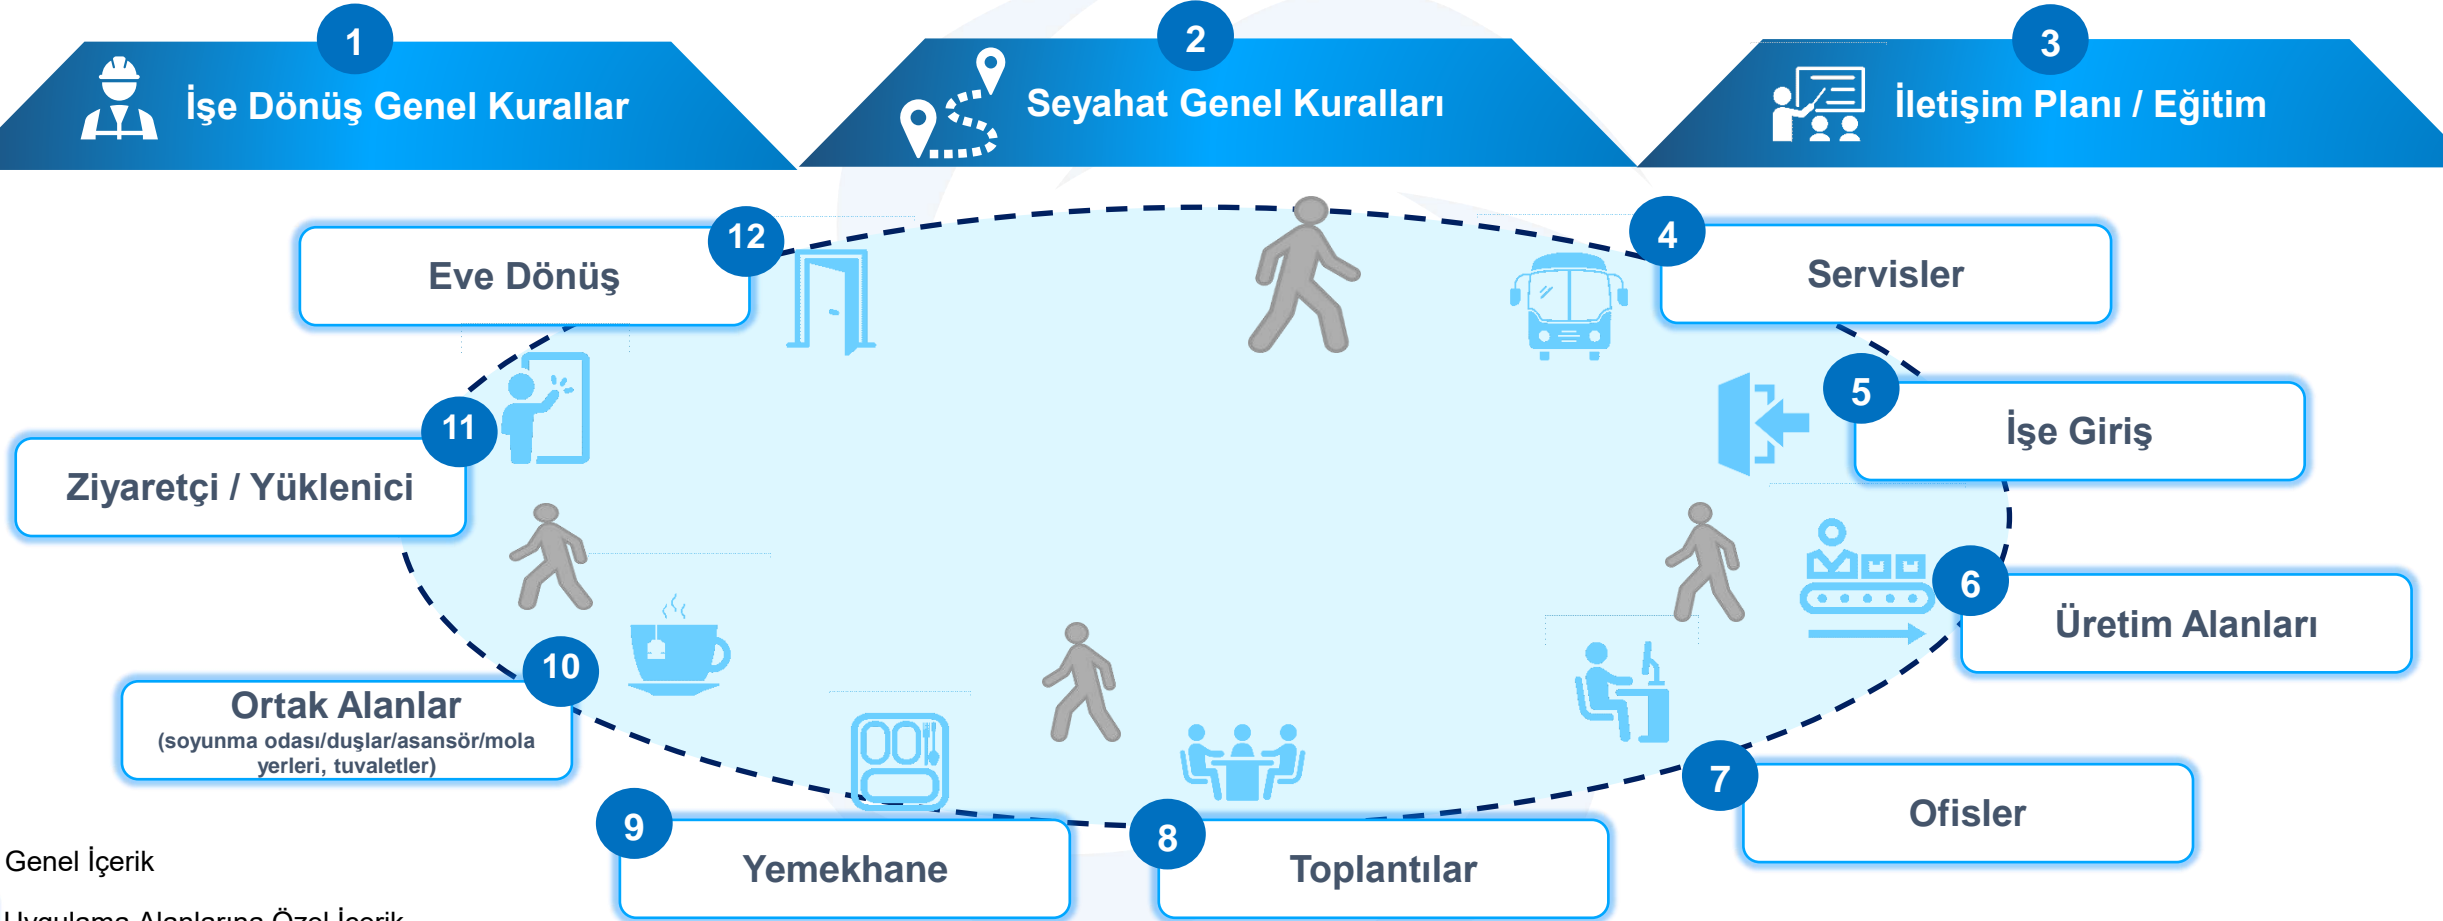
1
İşe Dönüş Genel Kurallar

2
Seyahat Genel Kuralları

3
İletişim Planı / Eğitim

12
Eve Dönüş

4
Servisler

5
İşe Giriş

11
Ziyaretçi / Yüklenici

6
Üretim Alanları

10
Ortak Alanlar
(soyunma odası/duşlar/asansör/mola yerleri, tuvaletler)

7
Ofisler

9
Yemekhane

8
Toplantılar

Genel İçerik

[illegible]